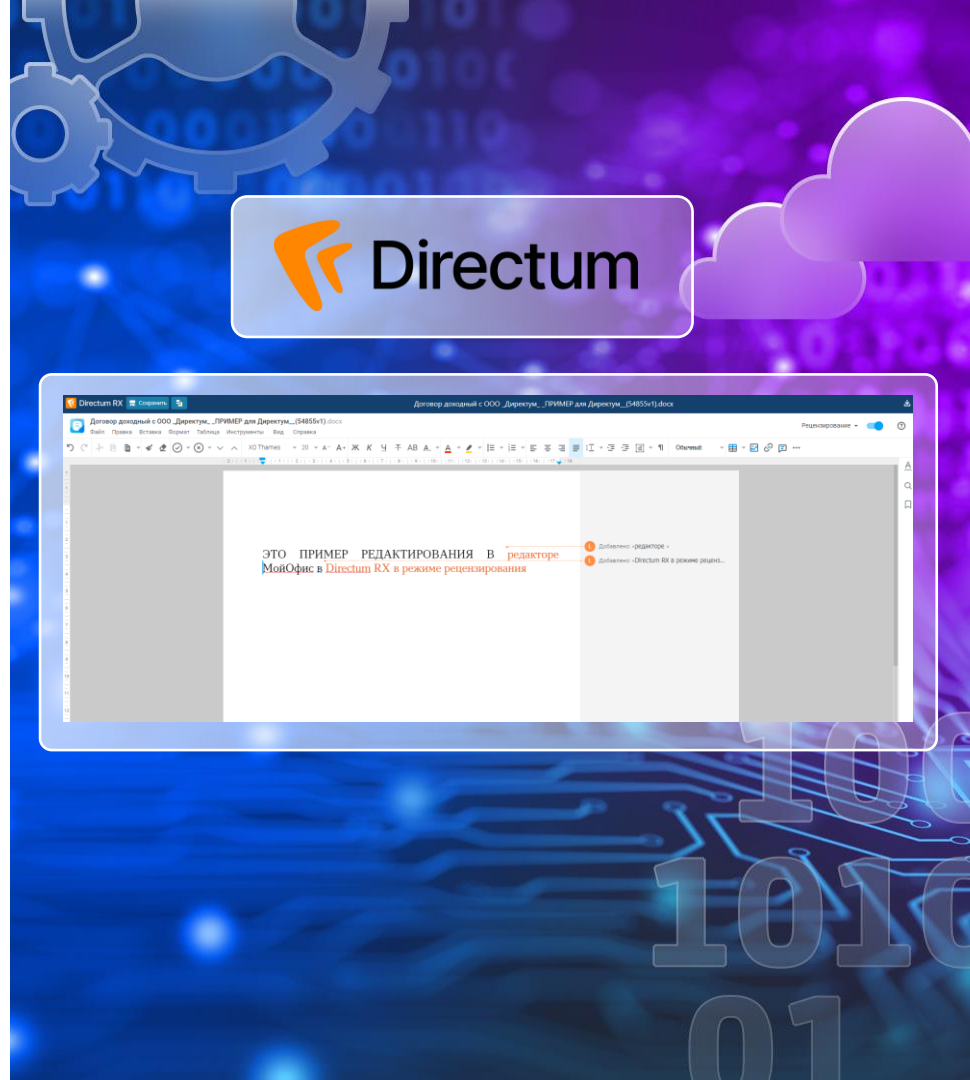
Directum

Directum RX Сохранить

Договор доходный с ООО _Директум_ _ПРИМЕР для Директум_ (54855v1).docx

Договор доходный с ООО _Директум_ _ПРИМЕР для Директум_ (54855v1).docx

Файл Правка Вставка Формат Таблица Инструменты Вид Справка

Рецензирование

XO Thames 20 Обычный

ЭТО ПРИМЕР РЕДАКТИРОВАНИЯ В редакторе МойОфис в Directum RX в режиме рецензирования

Добавлено: «редакторе »

Добавлено: «Directum RX в режиме рецenз...